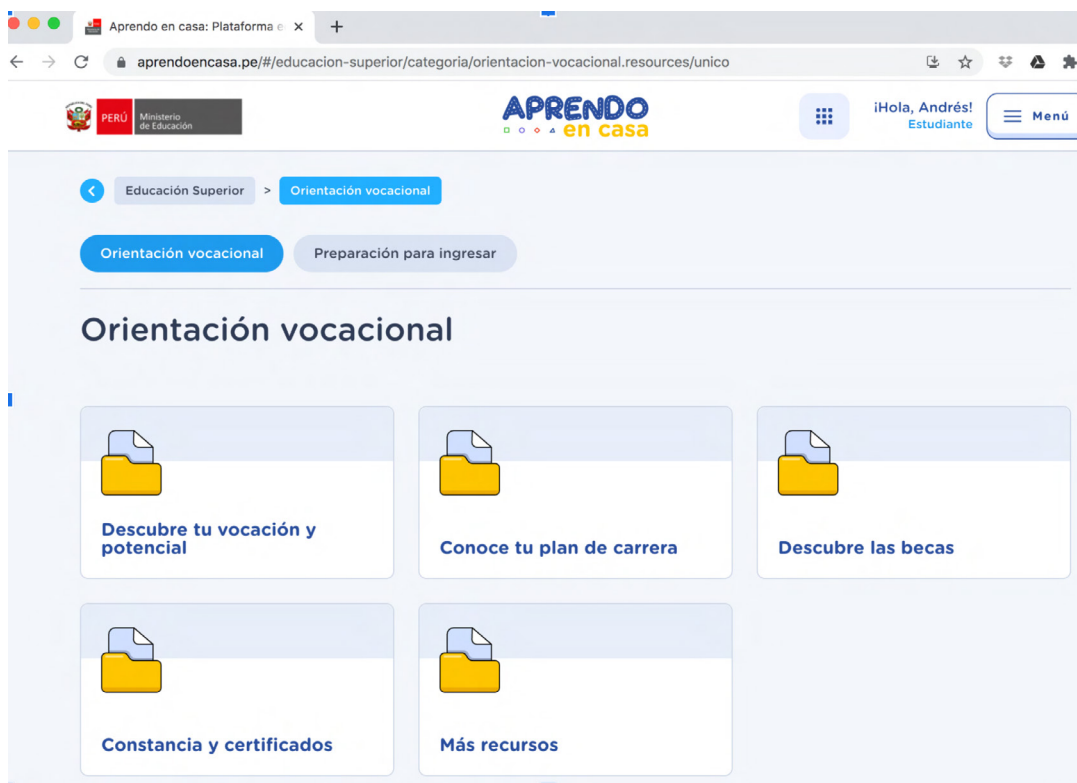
Aprendo en casa: Plataforma e ×

aprendoencasa.pe/#/educacion-superior/categoria/orientacion-vocacional.resources/unico

PERÚ Ministerio de Educación

APRENDO en casa

¡Hola, Andrés!
Estudiante

Menú

Educación Superior > Orientación vocacional

Orientación vocacional

Preparación para ingresar

Orientación vocacional

Descubre tu vocación y potencial

Conoce tu plan de carrera

Descubre las becas

Constancia y certificados

Más recursos